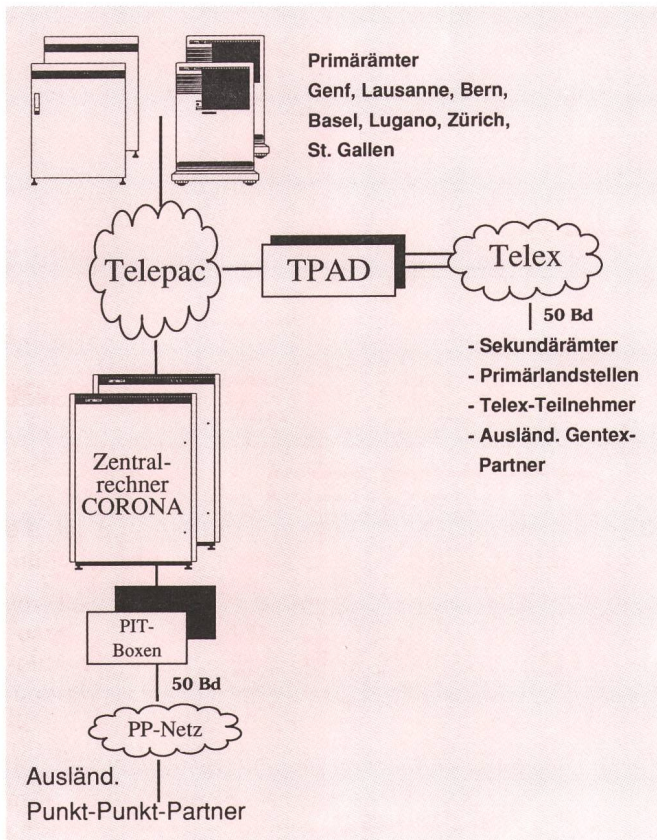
Primärämter
Genf, Lausanne, Bern, Basel, Lugano, Zürich, St. Gallen

Telepac

TPAD

Telex

50 Bd

- Sekundärämter
- Primärlandstellen
- Telex-Teilnehmer
- Ausländ. Gentex-Partner

Zentral-rechner CORONA

PIT-Boxen

50 Bd

PP-Netz

Ausländ.
Punkt-Punkt-Partner